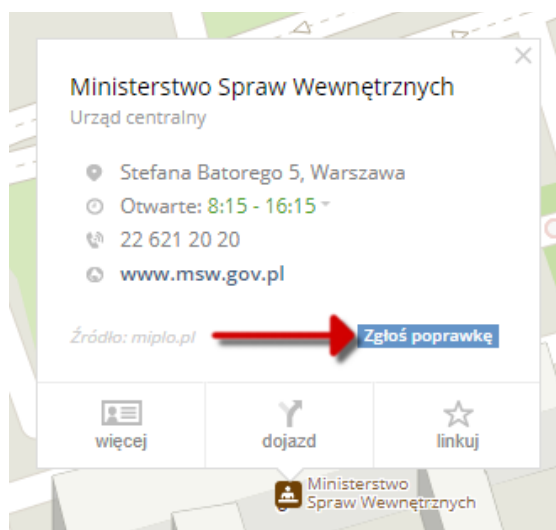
×

Ministerstwo Spraw Wewnętrznych
Urząd centralny

Stefana Batorego 5, Warszawa
Otwarte: 8:15 - 16:15
22 621 20 20
www.msw.gov.pl

Źródło: mipło.pl
Zgłoś poprawkę

więcej
dojazd
linkuj

Ministerstwo
Spraw Wewnętrznych